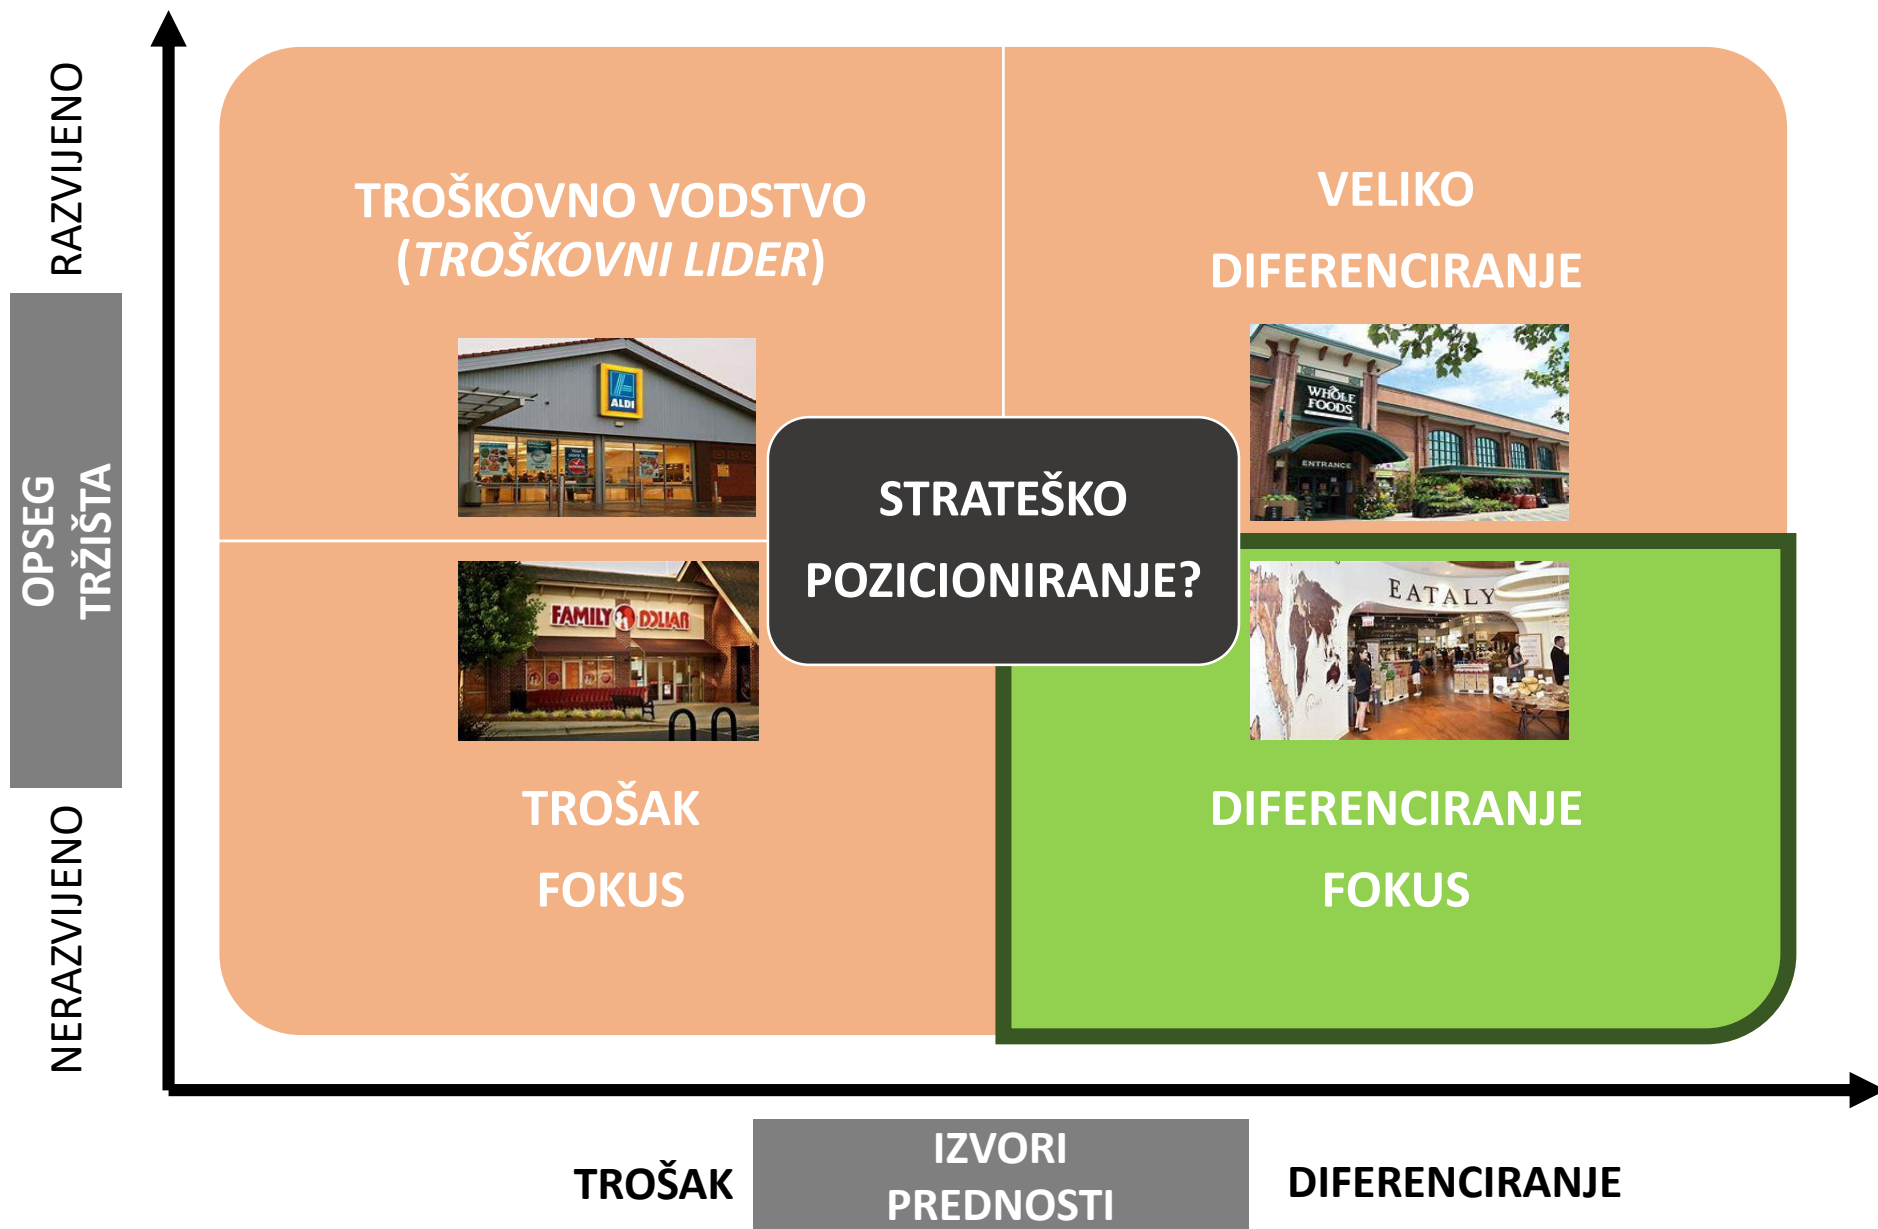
RAZVIJENO

OPSEG TRŽIŠTA

NERAZVIJENO

TROŠKOVNO VODSTVO (*TROŠKOVNI LIDER*)

ALDI

VELIKO DIFERENCIRANJE

WHOLE FOODS

ENTRANCE

STRATEŠKO POZICIONIRANJE?

FAMILY DOLLAR

EATALY

TROŠAK FOKUS

DIFERENCIRANJE FOKUS

TROŠAK

IZVORI PREDNOSTI

DIFERENCIRANJE